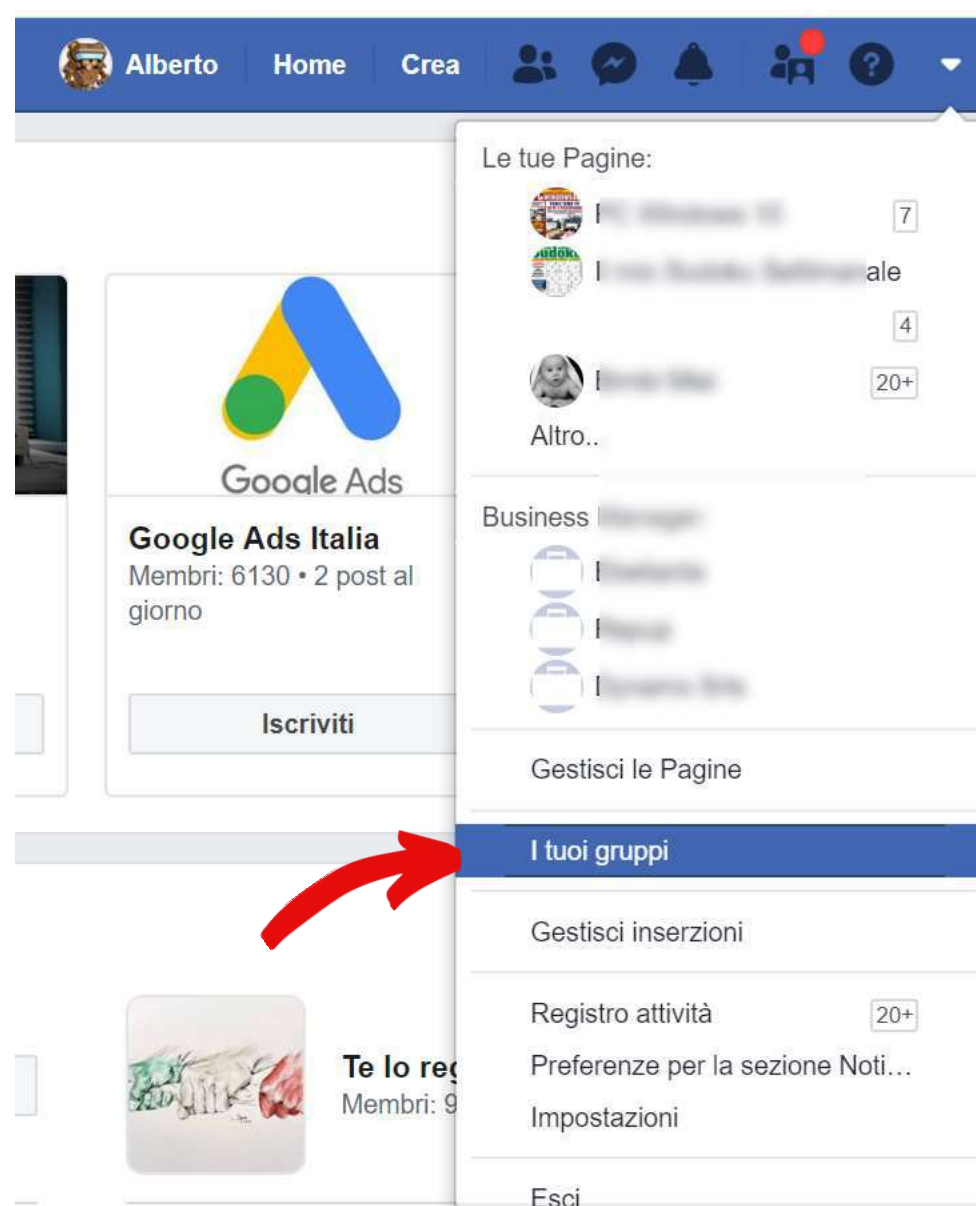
Alberto Home Crea

Le tue Pagine:

P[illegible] 7

I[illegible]ale

4

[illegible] 20+

Altro..

Business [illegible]

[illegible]

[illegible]

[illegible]

Gestisci le Pagine

I tuoi gruppi

Gestisci inserzioni

Registro attività 20+

Preferenze per la sezione Noti…

Impostazioni

Esci

Google Ads

Google Ads Italia

Membri: 6130 • 2 post al giorno

Iscriviti

Te lo reg

Membri: 9